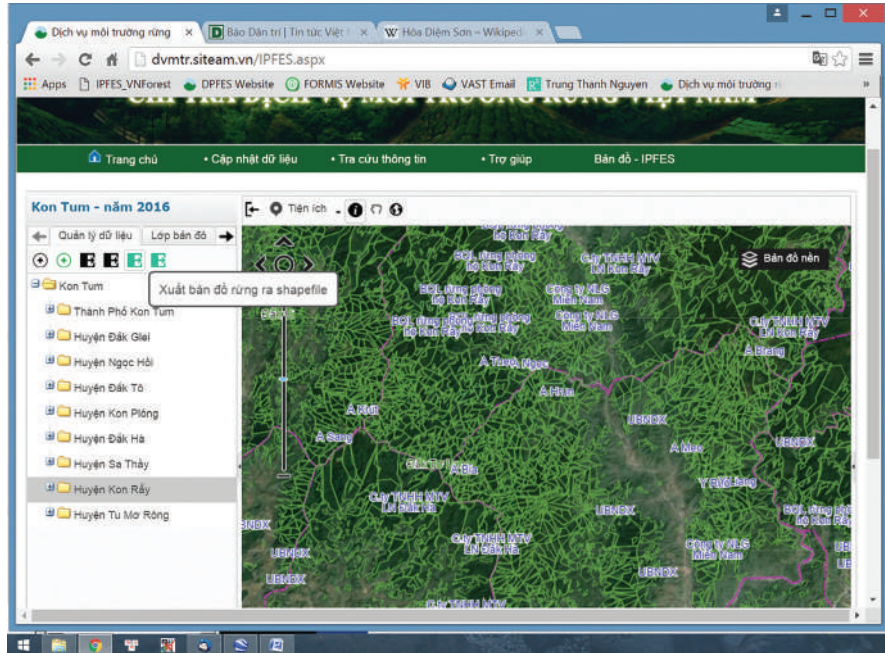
Dịch vụ môi trường rừng ×
Báo Dân trí | Tin tức Việt ×
Hỏa Diệm Sơn – Wikipedi ×

dvmtr.siteam.vn/IPFES.aspx

Apps IPFES_VNForest DPFES Website FORMIS Website VIB VAST Email Trung Thanh Nguyen Dịch vụ môi trường r

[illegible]

Trang chủ • Cập nhật dữ liệu • Tra cứu thông tin • Trợ giúp Bản đồ - IPFES

Kon Tum - năm 2016

Tiện ích

Quản lý dữ liệu Lớp bản đồ

Xuất bản đồ rừng ra shapefile

Kon Tum
Thành Phố Kon Tum
Huyện Đăk Glei
Huyện Ngọc Hồi
Huyện Đăk Tô
Huyện Kon Plông
Huyện Đăk Hà
Huyện Sa Thầy
Huyện Kon Rẫy
Huyện Tu Mơ Rông

Bản đồ nền

BQL rừng phòng hộ Kon Rẫy
BQL rừng phòng hộ Kon Rẫy
Cty TNHH MTV LN Kon Rẫy
Công ty NLG Miền Nam
BQL rừng phòng hộ Kon Rẫy
Công ty NLG Miền Nam
Cty TNHH MTV LN Kon Rẫy
A Tung Ngọc
A Hun
A Klăng
A Kút
UBNDX
A Sang
A Mao
UBNDX
A Bia
Y Vạt Lang
Cty TNHH MTV LN Đăk Hà
UBNDX
BQL rừng phòng hộ Kon Rẫy
UBNDX
Cty TNHH MTV LN Đăk Hà
Công ty NLG Miền Nam
UBNDX
UBNDX
UBNDX
Cty TNHH MTV